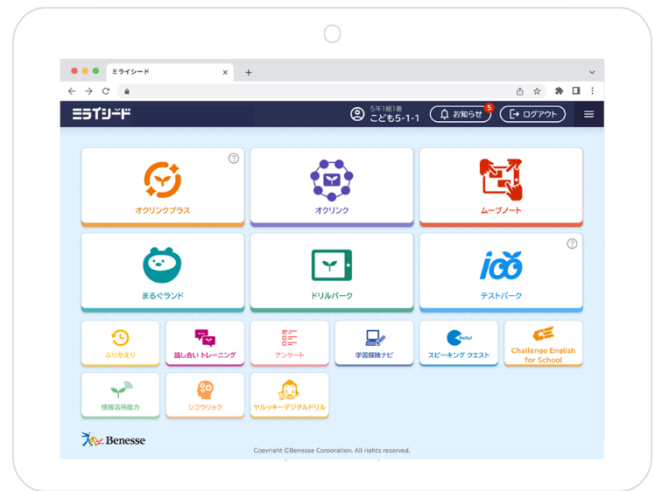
ミライシード

ミライシード

5年1組1番
こども5-1-1

お知らせ 5

ログアウト

オクリンクプラス

オクリンク

ムーブノート

まなびランド

ドリルパーク

テストパーク

ふりかえり

話し合いトレーニング

アンケート

学習探検ナビ

スピーキング クエスト

Challenge English for School

情報活用能力

シコウリョク

ヤルッキーデジタルドリル

Benesse

Copyright ©Benesse Corporation. All rights reserved.